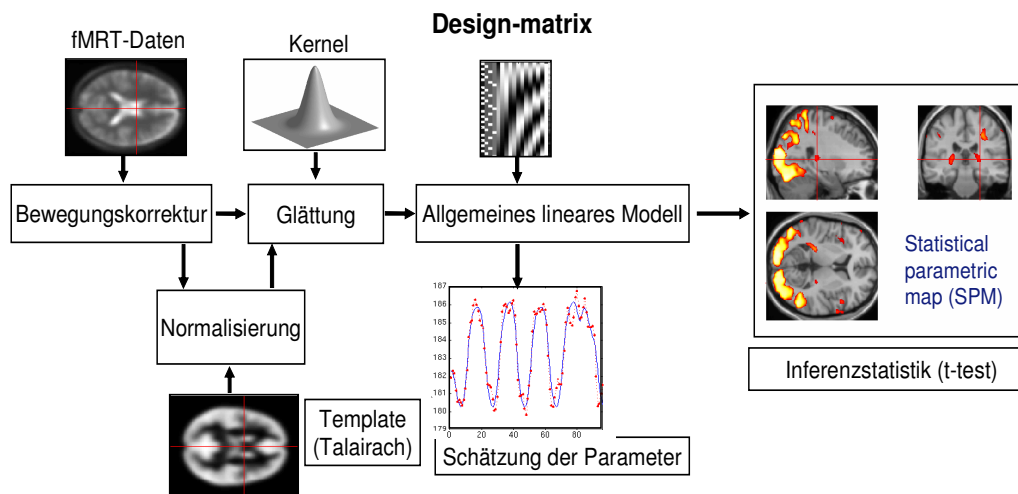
Design-matrix

fMRT-Daten

Kernel

Bewegungskorrektur

Glättung

Allgemeines lineares Modell

Normalisierung

Template (Talairach)

187
186
185
184
183
182
181
180
179
0 20 40 60 80

Schätzung der Parameter

Statistical parametric map (SPM)

Inferenzstatistik (t-test)